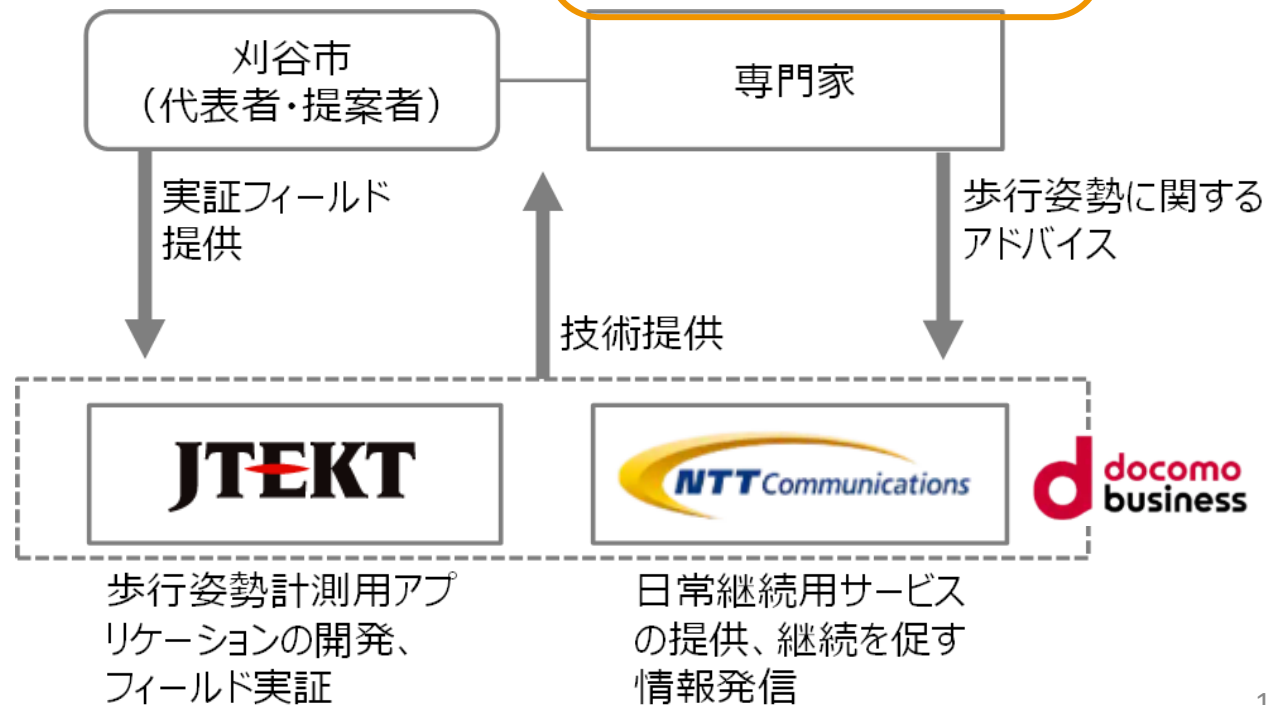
刈谷市
（代表者・提案者）

専門家

実証フィールド提供

技術提供

歩行姿勢に関するアドバイス

JTEKT

NTT Communications

docomo business

歩行姿勢計測用アプリケーションの開発、フィールド実証

日常継続用サービスの提供、継続を促す情報発信

1